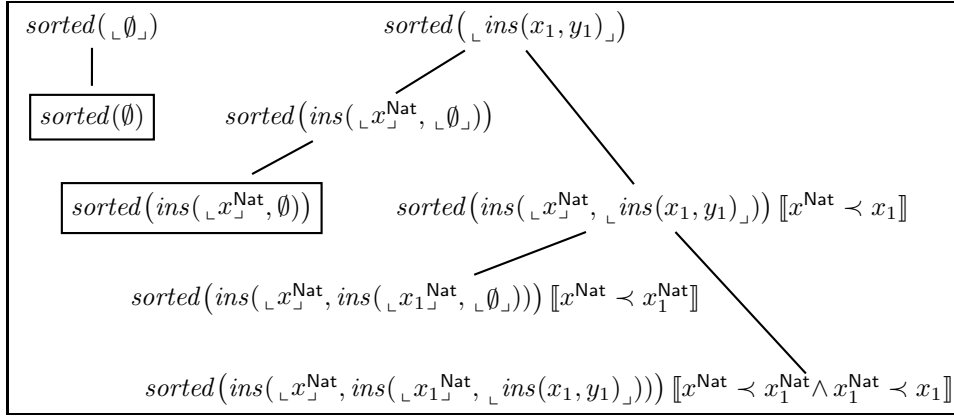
$sorted(\llcorner\emptyset\lrcorner)$

$sorted(\emptyset)$

$sorted\big(\llcorner ins(x_1, y_1)\lrcorner\big)$

$sorted\big(ins(\llcorner x^{\mathsf{Nat}}\lrcorner, \llcorner\emptyset\lrcorner)\big)$

$sorted\big(ins(\llcorner x^{\mathsf{Nat}}\lrcorner, \emptyset)\big)$

$sorted\big(ins(\llcorner x^{\mathsf{Nat}}\lrcorner, \llcorner ins(x_1, y_1)\lrcorner)\big) \, [\![x^{\mathsf{Nat}} \prec x_1]\!]$

$sorted\big(ins(\llcorner x^{\mathsf{Nat}}\lrcorner, ins(\llcorner x_1{}^{\mathsf{Nat}}\lrcorner, \llcorner\emptyset\lrcorner))\big) \, [\![x^{\mathsf{Nat}} \prec x_1^{\mathsf{Nat}}]\!]$

$sorted\big(ins(\llcorner x^{\mathsf{Nat}}\lrcorner, ins(\llcorner x_1{}^{\mathsf{Nat}}\lrcorner, \llcorner ins(x_1, y_1)\lrcorner))\big) \, [\![x^{\mathsf{Nat}} \prec x_1^{\mathsf{Nat}} \wedge x_1^{\mathsf{Nat}} \prec x_1]\!]$